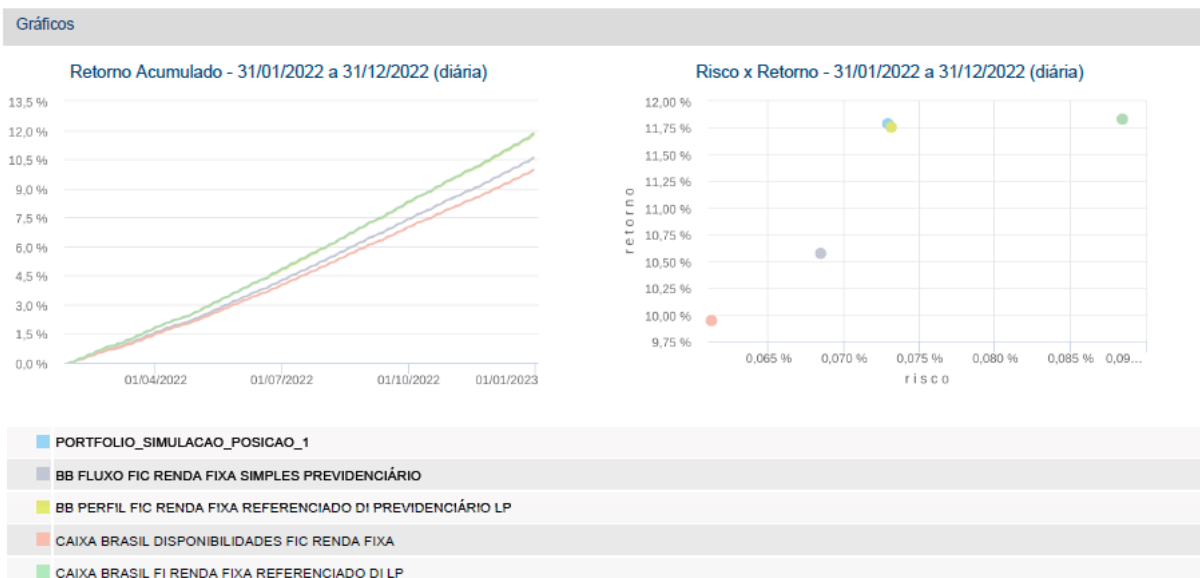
Gráficos

Retorno Acumulado - 31/01/2022 a 31/12/2022 (diária)

13,5 %
12,0 %
10,5 %
9,0 %
7,5 %
6,0 %
4,5 %
3,0 %
1,5 %
0,0 %

01/04/2022
01/07/2022
01/10/2022
01/01/2023

Risco x Retorno - 31/01/2022 a 31/12/2022 (diária)

12,00 %
11,75 %
11,50 %
11,25 %
11,00 %
10,75 %
10,50 %
10,25 %
10,00 %
9,75 %

retorno

0,065 %
0,070 %
0,075 %
0,080 %
0,085 %
0,09...

risco

PORTFOLIO_SIMULACAO_POSICAO_1
BB FLUXO FIC RENDA FIXA SIMPLES PREVIDENCIÁRIO
BB PERFIL FIC RENDA FIXA REFERENCIADO DI PREVIDENCIÁRIO LP
CAIXA BRASIL DISPONIBILIDADES FIC RENDA FIXA
CAIXA BRASIL FI RENDA FIXA REFERENCIADO DI LP